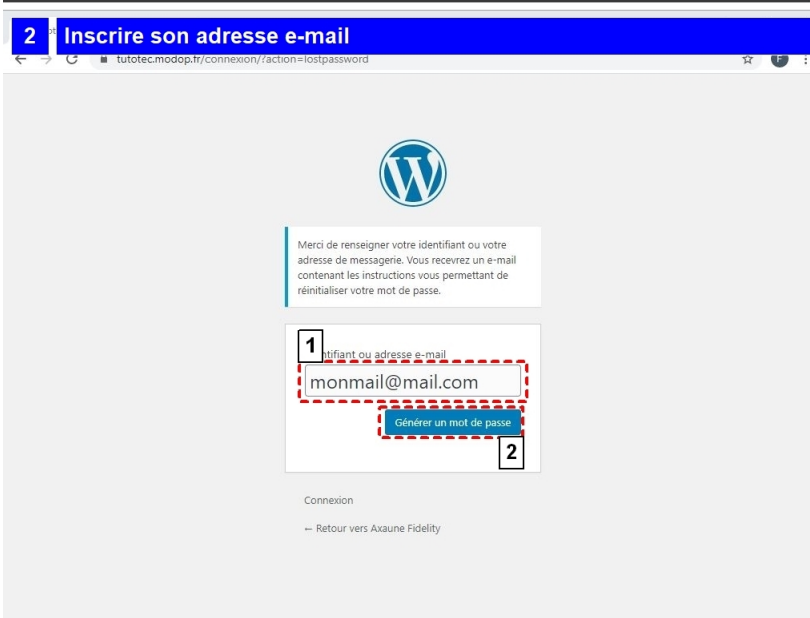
2 Inscrire son adresse e-mail

tutotec.modop.fr/connexion/?action=lostpassword

Merci de renseigner votre identifiant ou votre adresse de messagerie. Vous recevrez un e-mail contenant les instructions vous permettant de réinitialiser votre mot de passe.

1 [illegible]tifiant ou adresse e-mail

monmail@mail.com

Générer un mot de passe

2

Connexion

← Retour vers Axaune Fidelity